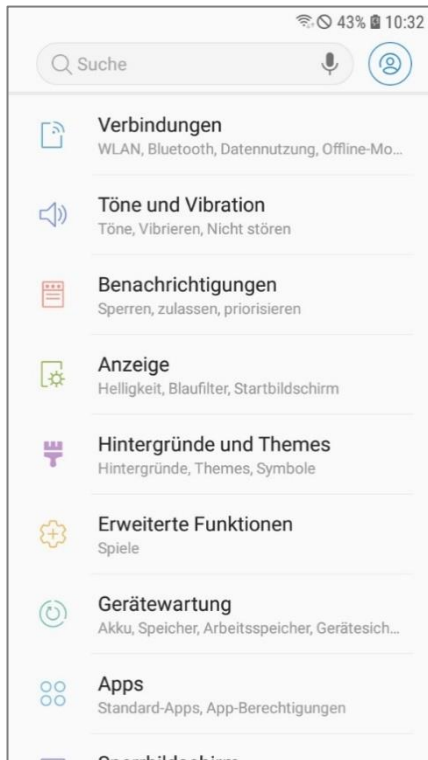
43% 10:32

Suche

Verbindungen
WLAN, Bluetooth, Datennutzung, Offline-Mo...

Töne und Vibration
Töne, Vibrieren, Nicht stören

Benachrichtigungen
Sperren, zulassen, priorisieren

Anzeige
Helligkeit, Blaufilter, Startbildschirm

Hintergründe und Themes
Hintergründe, Themes, Symbole

Erweiterte Funktionen
Spiele

Gerätewartung
Akku, Speicher, Arbeitsspeicher, Gerätesich...

Apps
Standard-Apps, App-Berechtigungen

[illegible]